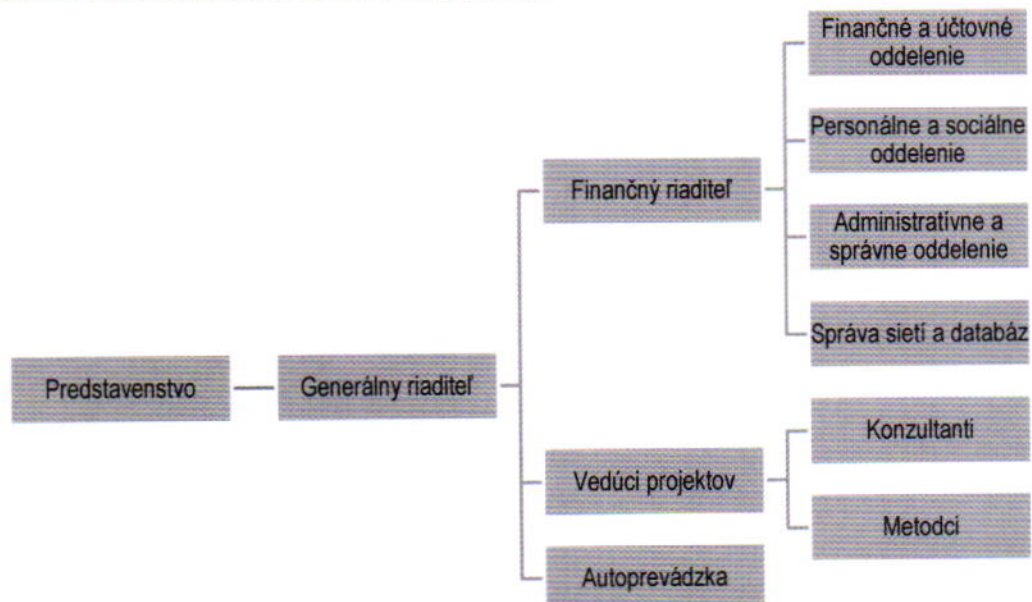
Predstavenstvo

Generálny riaditeľ

Finančný riaditeľ

Finančné a účtovné oddelenie

Personálne a sociálne oddelenie

Administratívne a správne oddelenie

Správa sietí a databáz

Vedúci projektov

Konzultanti

Metodci

Autoprevádzka